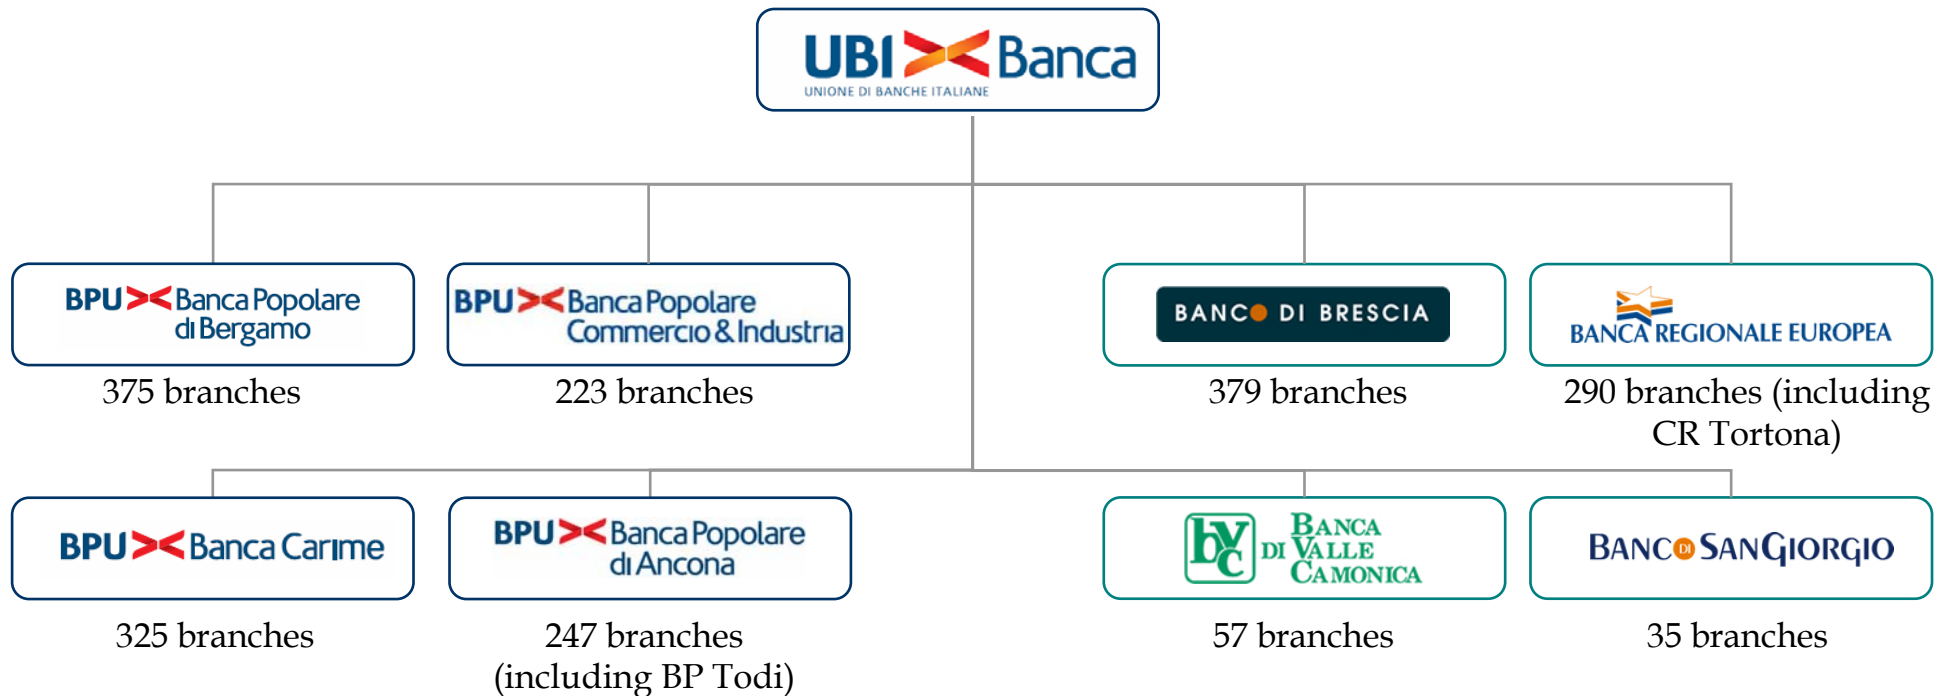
UBI Banca
UNIONE DI BANCHE ITALIANE

BPU Banca Popolare di Bergamo
375 branches

BPU Banca Popolare Commercio & Industria
223 branches

BANCO DI BRESCIA
379 branches

BANCA REGIONALE EUROPEA
290 branches (including CR Tortona)

BPU Banca Carime
325 branches

BPU Banca Popolare di Ancona
247 branches (including BP Todi)

bvc BANCA DI VALLE CAMONICA
57 branches

BANCO DI SAN GIORGIO
35 branches